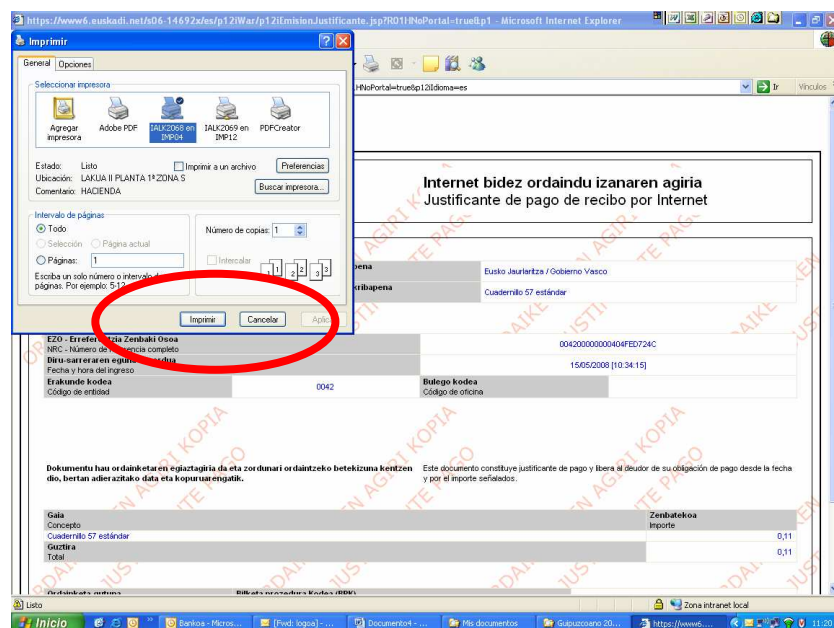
https://www6.euskadi.net/s06-14692x/es/p12iWar/p12iEmisionJustificante.jsp?R01HNoPortal=true&p1 - Microsoft Internet Explorer

Imprimir

General | Opciones

Seleccionar impresora

Agregar impresora | Adobe PDF | IALK2068 en IMP04 | IALK2069 en IMP12 | PDFCreator

Estado: Listo
Ubicación: LAKUA II PLANTA 1ª ZONA S
Comentario: HACIENDA

Imprimir a un archivo | Preferencias

Buscar impresora...

Intervalo de páginas
Todo
Selección | Página actual
Páginas: 1

Escriba un solo número o intervalo de páginas. Por ejemplo: 5-12

Número de copias: 1

Intercalar

Imprimir | Cancelar | Aplicar

HNoPortal=true&p12iIdioma=es

Ir | Vínculos

Internet bidez ordaindu izanaren agiria
Justificante de pago de recibo por Internet

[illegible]pena | Eusko Jaurlaritza / Gobierno Vasco
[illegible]kribapena | Cuadernillo 57 estándar

EZO - Erreferentzia Zenbaki Osoa
NRC - Número de referencia completo | 04200000000404FED724C

Diru-sarreraren eguna eta ordua
Fecha y hora del ingreso | 15/05/2008 [10:34:15]

Erakunde kodea
Código de entidad | 0042

Bulego kodea
Código de oficina

Dokumentu hau ordainketaren egiaztagiria da eta zordunari ordaintzeko betekizuna kentzen dio, bertan adierazitako data eta kopuruarengatik.

Este documento constituye justificante de pago y libera al deudor de su obligación de pago desde la fecha y por el importe señalados.

| Gaia<br>Concepto | Zenbatekoa<br>Importe |
|---|---|
| Cuadernillo 57 estándar | 0,11 |
| Guztira<br>Total | 0,11 |

Ordainketa gutuna | Bilketa prozedura Kodea (BPK)

Listo | Zona intranet local

Inicio | Bankoa - Micros... | [Fwd: logoa] - ... | Documento4 - ... | Mis documentos | Guipuzcoano 20... | https://www6.... | 11:20